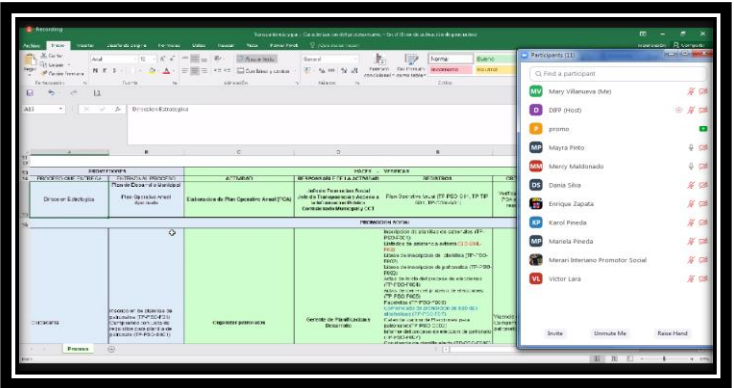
Recording

Archivo Inicio Insertar Diseño de página Fórmulas Datos Revisar Vista

Arial 10 Ajustar texto General Normal Bueno Incorrecto Neutral

A35 Dirección Estratégica

Dirección Estratégica

Plan de Desarrollo Municipal

Plan Operativo Anual Aprobado

Elaboración de Plan Operativo Anual (POA)

Jefe de Promoción Social Jefe de Transparencia y Acceso a la Información Pública Concejo Municipal y OCI

PROMOCIÓN SOCIAL

Organizar promotor

Gerente de Planificación y Desarrollo

Procesos

Participants (11)

Find a participant

MV Mary Villanueva (Me)

D DBP (Host)

P promo

MP Mayra Pinto

MM Mercy Maldonado

DS Dania Silva

Enrique Zapata

KP Karol Pineda

MP Mariela Pineda

Merari Interiano Promotor Social

VL Victor Lara

Invite Unmute Me Raise Hand